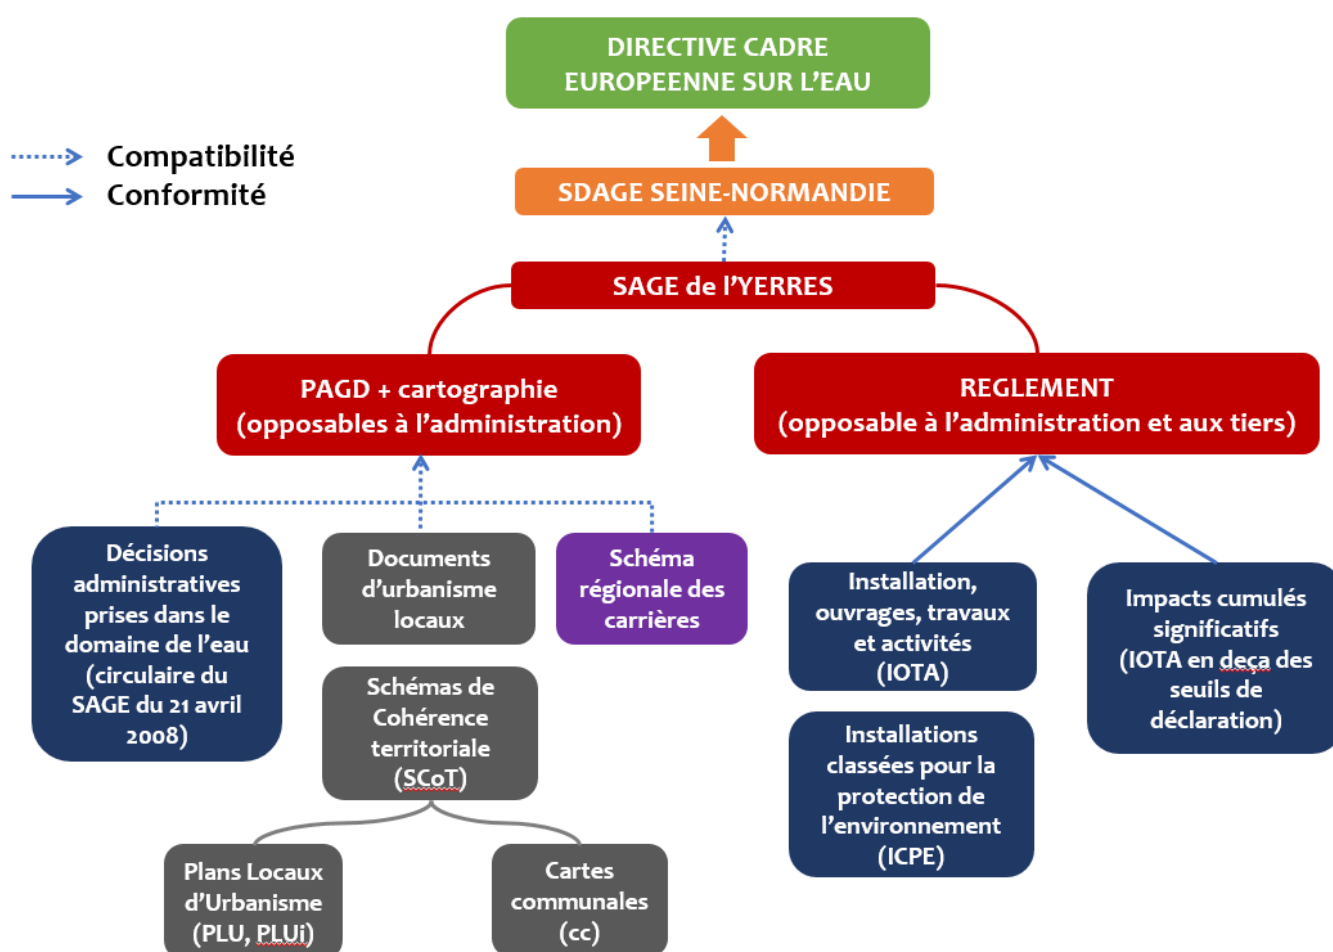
DIRECTIVE CADRE EUROPEENNE SUR L'EAU

Compatibilité
Conformité

SDAGE SEINE-NORMANDIE

SAGE de l'YERRES

PAGD + cartographie (opposables à l'administration)

REGLEMENT (opposable à l'administration et aux tiers)

Décisions administratives prises dans le domaine de l'eau (circulaire du SAGE du 21 avril 2008)

Documents d'urbanisme locaux

Schéma régionale des carrières

Schémas de Cohérence territoriale (SCoT)

Plans Locaux d'Urbanisme (PLU, PLUi)

Cartes communales (cc)

Installation, ouvrages, travaux et activités (IOTA)

Installations classées pour la protection de l'environnement (ICPE)

Impacts cumulés significatifs (IOTA en deça des seuils de déclaration)